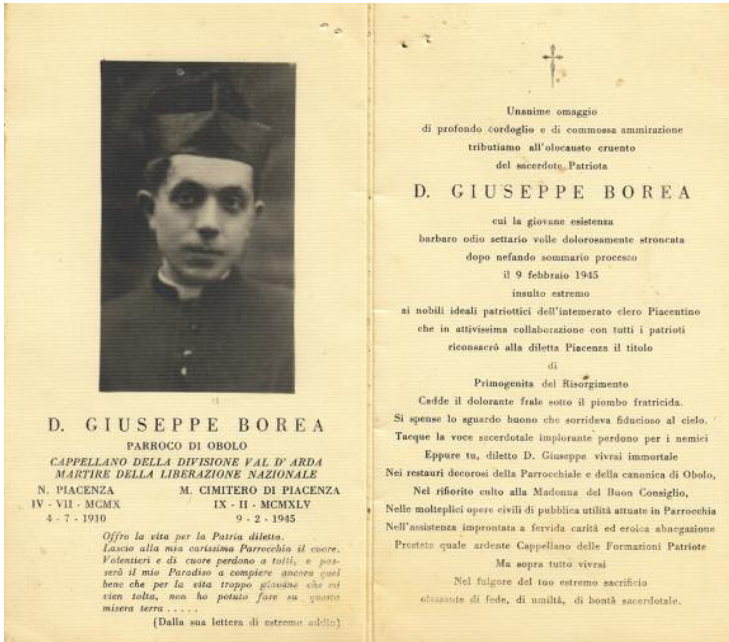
D. GIUSEPPE BOREA

PARROCO DI OBOLO

CAPPELLANO DELLA DIVISIONE VAL D' ARDA
MARTIRE DELLA LIBERAZIONE NAZIONALE

N. PIACENZA
IV - VII - MCMX
4 - 7 - 1910

M. CIMITERO DI PIACENZA
IX - II - MCMXLV
9 - 2 - 1945

Offro la vita per la Patria diletta.
Lascio alla mia carissima Parrocchia il cuore.
Volentieri e di cuore perdono a tutti, e passerò il mio Paradiso a compiere ancora quel bene che per la vita troppo giovane che mi vien tolta, non ho potuto fare su questa misera terra . . . . .

(Dalla sua lettera di estremo addio)

Unanime omaggio
di profondo cordoglio e di commossa ammirazione
tributiamo all'olocausto cruento
del sacerdote Patriota

D. GIUSEPPE BOREA

cui la giovane esistenza
barbaro odio settario volle dolorosamente stroncata
dopo nefando sommario processo
il 9 febbraio 1945
insulto estremo
ai nobili ideali patriottici dell'intemerato clero Piacentino
che in attivissima collaborazione con tutti i patrioti
riconsacrò alla diletta Piacenza il titolo
di
Primogenita del Risorgimento
Cedde il dolorante frale sotto il piombo fratricida.
Si spense lo sguardo buono che sorrideva fiducioso al cielo.
Tacque la voce sacerdotale implorante perdono per i nemici
Eppure tu, diletto D. Giuseppe vivrai immortale
Nei restauri decorosi della Parrocchiale e della canonica di Obolo,
Nel rifiorito culto alla Madonna del Buon Consiglio,
Nelle molteplici opere civili di pubblica utilità attuate in Parrocchia
Nell'assistenza improntata a fervida carità ed eroica abnegazione
Prestata quale ardente Cappellano delle Formazioni Patriote
Ma sopra tutto vivrai
Nel fulgore del tuo estremo sacrificio
olocausto di fede, di umiltà, di bontà sacerdotale.